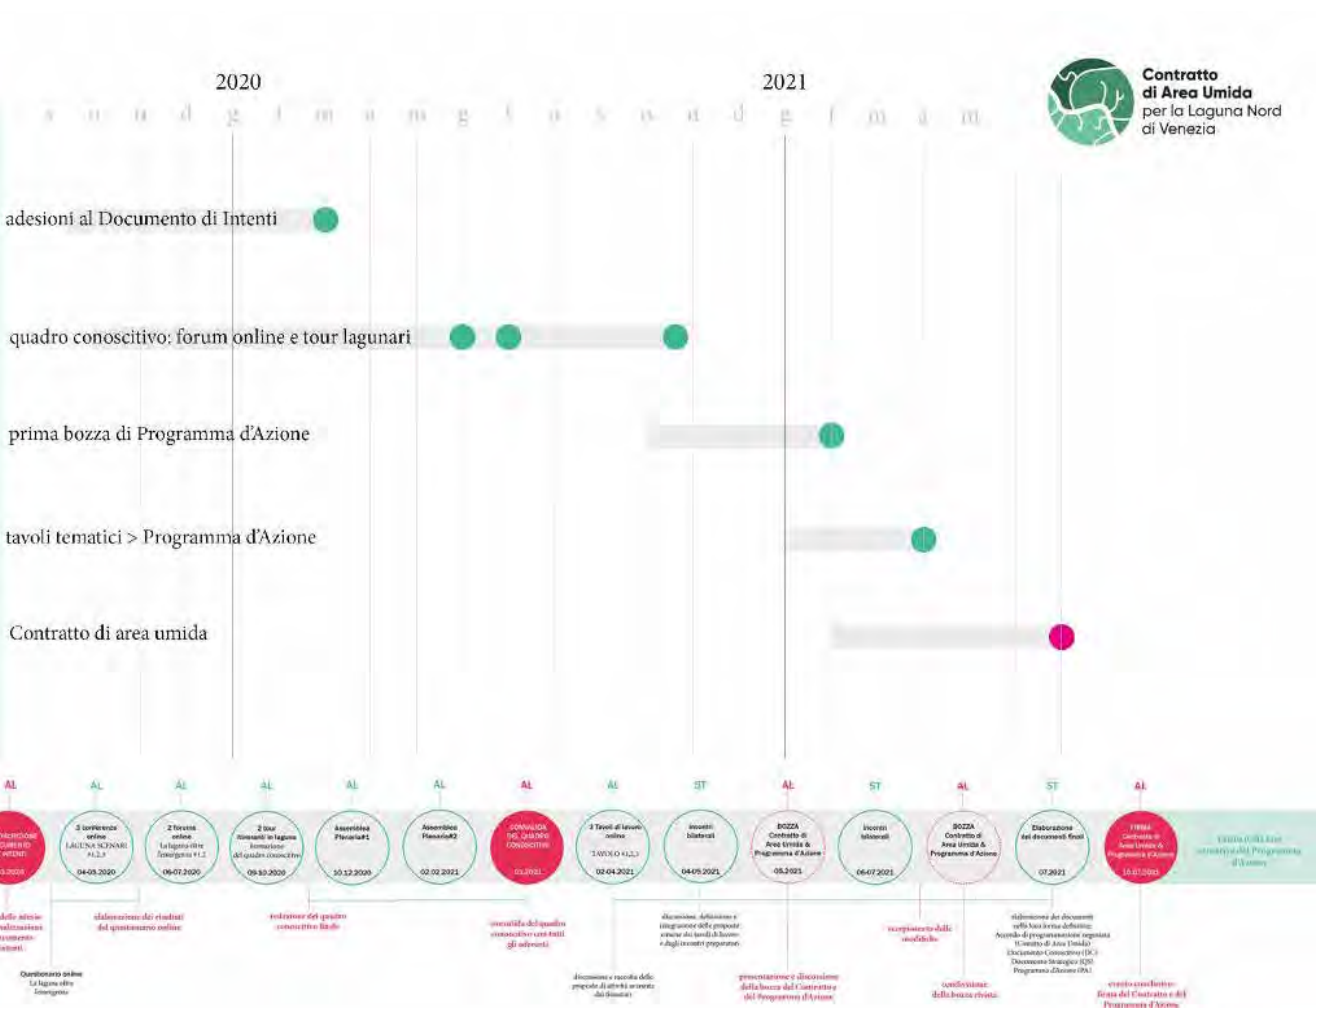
2020

2021

s o n d g f m a m g l a s o n d g f m a m

Contratto di Area Umida per la Laguna Nord di Venezia

adesioni al Documento di Intenti

quadro conoscitivo: forum online e tour lagunari

prima bozza di Programma d'Azione

tavoli tematici > Programma d'Azione

Contratto di area umida

AL AL AL AL AL AL AL AL ST AL ST AL ST AL

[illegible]

3 conferenze online LAGUNA SCENARI #1,2,3 04.05.2020

2 forums online La laguna oltre l'emergenza #1,2 06.07.2020

2 tour itineranti in laguna formazione del quadro conoscitivo 09.10.2020

Assemblea Plenaria#1 10.12.2020

Assemblea Plenaria#2 02.02.2021

CONVALIDA DEL QUADRO CONOSCITIVO 03.2021

3 Tavoli di lavoro online TAVOLO #1,2,3 02.04.2021

Incontri bilaterali 04.05.2021

BOZZA Contratto di Area Umida & Programma d'Azione 05.2021

Incontri bilaterali 06.07.2021

BOZZA Contratto di Area Umida & Programma d'Azione

Elaborazione dei documenti finali 07.2021

FIRMA Contratto di Area Umida & Programma d'Azione 15.07.2021

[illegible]

elaborazione dei risultati del questionario online

redazione del quadro conoscitivo finale

convalida del quadro conoscitivo con tutti gli aderenti

Questionario online La laguna oltre l'emergenza

discussione e raccolta delle proposte di attività arrivate dai firmatari

discussione, definizione e integrazione delle proposte emerse dai tavoli di lavoro e dagli incontri preparatori

presentazione e discussione della bozza del Contratto e del Programma d'Azione

recepimento delle modifiche

condivisione della bozza rivista

elaborazione dei documenti nella loro forma definitiva: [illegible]

evento conclusivo: firma del Contratto e del Programma d'Azione